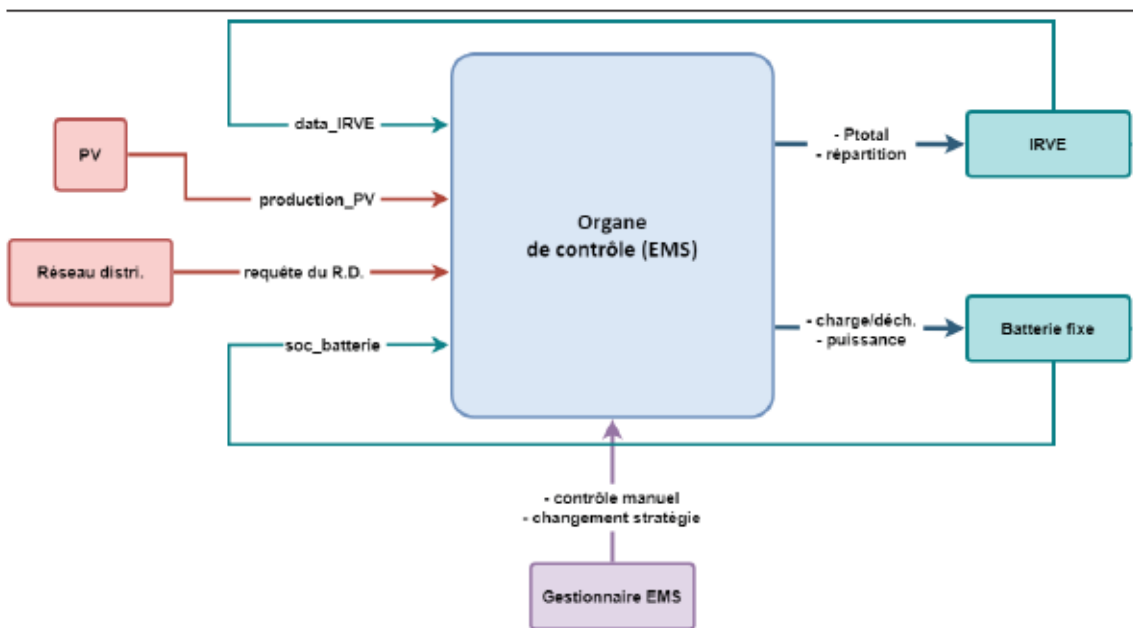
PV

Réseau distri.

data_IRVE

production_PV

requête du R.D.

soc_batterie

Organe de contrôle (EMS)

- Ptotal
- répartition

IRVE

- charge/déch.
- puissance

Batterie fixe

- contrôle manuel
- changement stratégie

Gestionnaire EMS